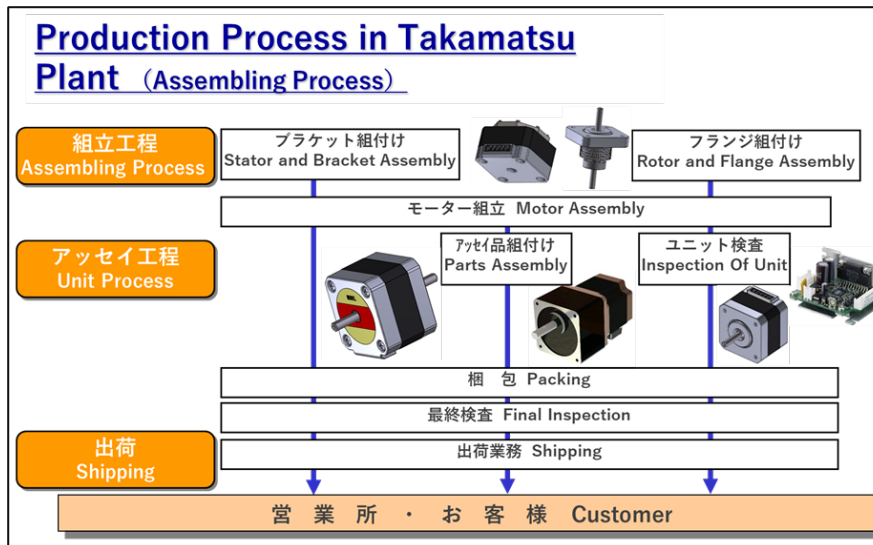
Production Process in Takamatsu Plant （Assembling Process）

組立工程
Assembling Process

ブラケット組付け
Stator and Bracket Assembly

フランジ組付け
Rotor and Flange Assembly

モーター組立 Motor Assembly

アッセイ工程
Unit Process

ｱｯｾｲ品組付け
Parts Assembly

ユニット検査
Inspection Of Unit

梱 包 Packing

最終検査 Final Inspection

出荷
Shipping

出荷業務 Shipping

営 業 所 ・ お 客 様 Customer